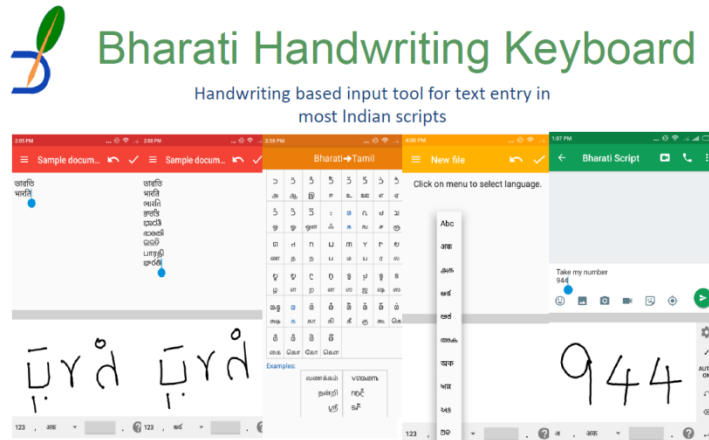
Bharati Handwriting Keyboard

Handwriting based input tool for text entry in most Indian scripts

2:05 PM

Sample docum...

भारति
भारति

2:05 PM

Sample docum...

भारति
ভারতি
ભારતિ
ਭਾਰਤਿ
ଭାରତି
ಭಾರತಿ
ഭാരതി
பாரதி
భారతి

123

Bharati→Tamil

Examples:

வணக்கம்
நன்றி
ஸ்ரீ

New file

Click on menu to select language.

Abc
अक
অক
ਅਕ
અક
ଅକ
அக
అక
ಅಕ
അക

123

1:07 PM

Bharati Script

Take my number
944

123